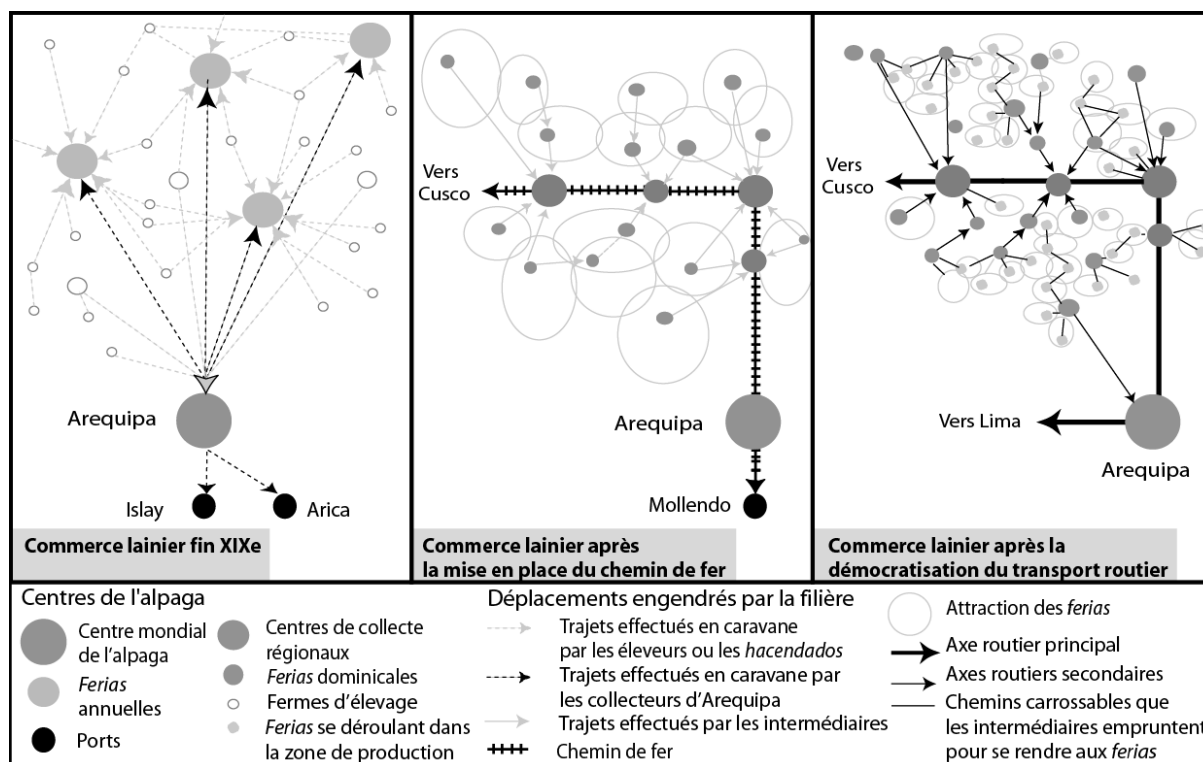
Arequipa

Islay

Arica

Commerce lainier fin XIXe

Vers Cusco

Arequipa

Mollendo

Commerce lainier après la mise en place du chemin de fer

Vers Cusco

Vers Lima

Arequipa

Commerce lainier après la démocratisation du transport routier

Centres de l'alpaga

Centre mondial de l'alpaga

*Ferias* annuelles

Ports

Centres de collecte régionaux

*Ferias* dominicales

Fermes d'élevage

*Ferias* se déroulant dans la zone de production

Déplacements engendrés par la filière

Trajets effectués en caravane par les éleveurs ou les *hacendados*

Trajets effectués en caravane par les collecteurs d'Arequipa

Trajets effectués par les intermédiaires

Chemin de fer

Attraction des *ferias*

Axe routier principal

Axes routiers secondaires

Chemins carrossables que les intermédiaires empruntent pour se rendre aux *ferias*